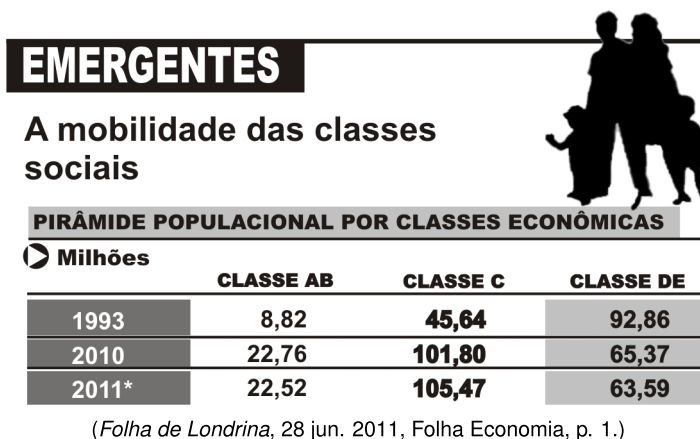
EMERGENTES

A mobilidade das classes sociais

PIRÂMIDE POPULACIONAL POR CLASSES ECONÔMICAS

Milhões

|  | CLASSE AB | CLASSE C | CLASSE DE |
|---|---|---|---|
| 1993 | 8,82 | 45,64 | 92,86 |
| 2010 | 22,76 | 101,80 | 65,37 |
| 2011* | 22,52 | 105,47 | 63,59 |

(Folha de Londrina, 28 jun. 2011, Folha Economia, p. 1.)